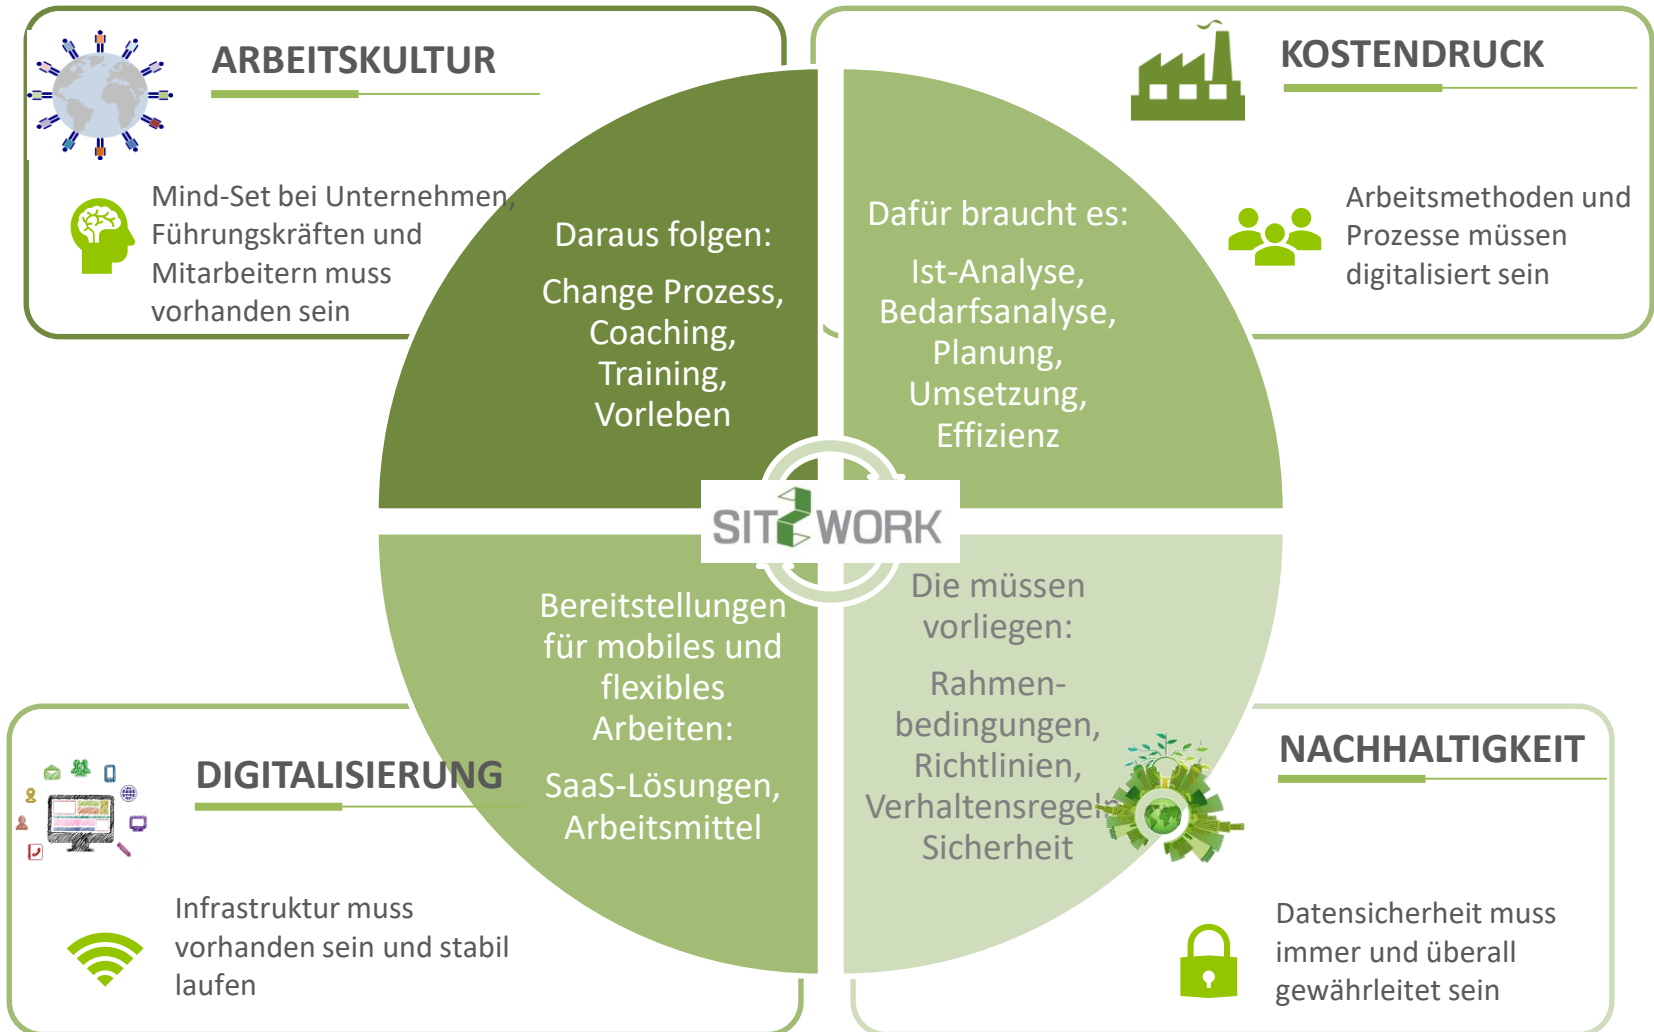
ARBEITSKULTUR

Mind-Set bei Unternehmen, Führungskräften und Mitarbeitern muss vorhanden sein

KOSTENDRUCK

Arbeitsmethoden und Prozesse müssen digitalisiert sein

Daraus folgen:

Change Prozess, Coaching, Training, Vorleben

Dafür braucht es:

Ist-Analyse, Bedarfsanalyse, Planung, Umsetzung, Effizienz

SIT2WORK

Bereitstellungen für mobiles und flexibles Arbeiten:

SaaS-Lösungen, Arbeitsmittel

Die müssen vorliegen:

Rahmenbedingungen, Richtlinien, Verhaltensregeln, Sicherheit

DIGITALISIERUNG

Infrastruktur muss vorhanden sein und stabil laufen

NACHHALTIGKEIT

Datensicherheit muss immer und überall gewährleitet sein